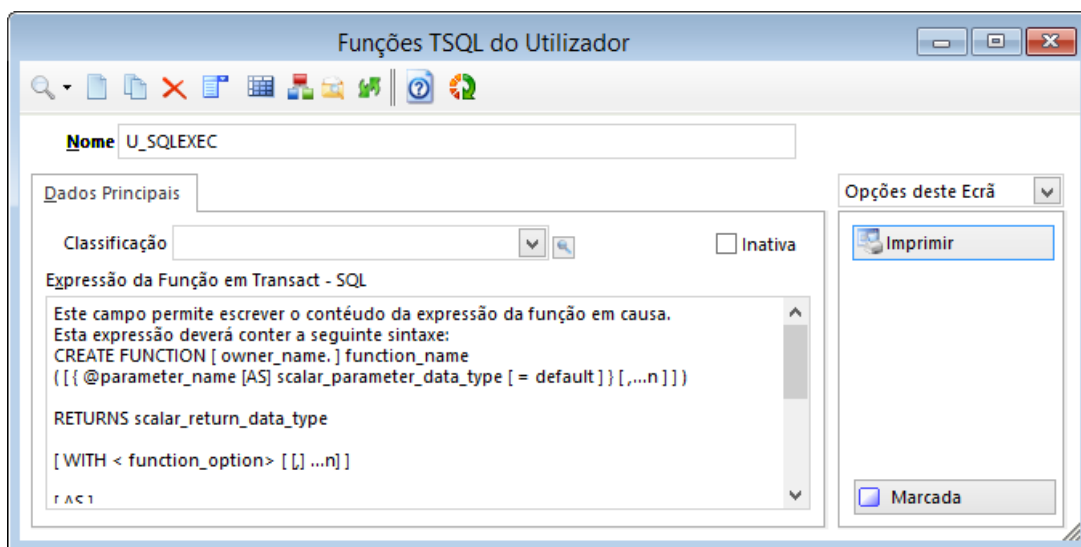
Funções TSQL do Utilizador

Nome U_SQLEXEC

Dados Principais

Opções deste Ecrã

Classificação

Inativa

Imprimir

Expressão da Função em Transact - SQL

Este campo permite escrever o contéudo da expressão da função em causa.
Esta expressão deverá conter a seguinte sintaxe:
CREATE FUNCTION [ owner_name. ] function_name
( [ { @parameter_name [AS] scalar_parameter_data_type [ = default ] } [ ,...n ] ] )

RETURNS scalar_return_data_type

[ WITH < function_option> [ [,] ...n] ]

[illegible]

Marcada